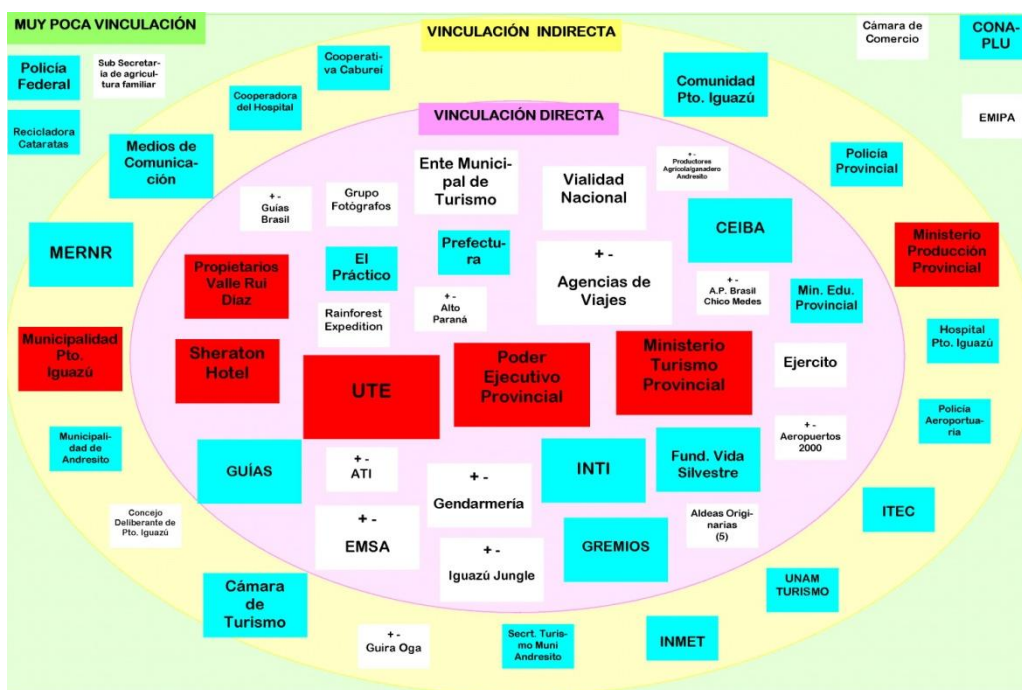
MUY POCA VINCULACIÓN

VINCULACIÓN INDIRECTA

Cámara de Comercio

CONA-PLU

Policía Federal

Sub Secretaría de agricultura familiar

Cooperadora del Hospital

Cooperativa Caburei

Comunidad Pto. Iguazú

EMIPA

Recicladora Cataratas

VINCULACIÓN DIRECTA

Medios de Comunicación

Ente Municipal de Turismo

Vialidad Nacional

+ - Productores Agricola/ganadero Andresito

Policía Provincial

+ - Guías Brasil

Grupo Fotógrafos

MERNR

El Práctico

Prefectura

+ - Agencias de Viajes

CEIBA

Ministerio Producción Provincial

Propietarios Valle Rui Diaz

+ - Alto Paraná

Rainforest Expedition

+ - A.P. Brasil Chico Medes

Min. Edu. Provincial

Municipalidad Pto. Iguazú

Sheraton Hotel

UTE

Poder Ejecutivo Provincial

Ministerio Turismo Provincial

Ejercito

Hospital Pto. Iguazú

Municipalidad de Andresito

+ - Aeropuertos 2000

Policía Aeroportuaria

GUÍAS

+ - ATI

+ - Gendarmería

INTI

Fund. Vida Silvestre

Concejo Deliberante de Pto. Iguazú

+ - EMSA

Aldeas Originarias (5)

ITEC

+ - Iguazú Jungle

GREMIOS

Cámara de Turismo

UNAM TURISMO

+ - Guira Oga

Secrt. Turismo Muni Andresito

INMET